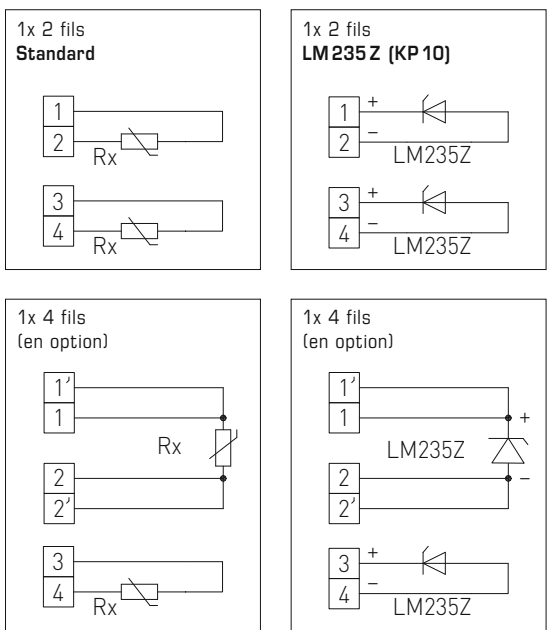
1x 2 fils
**Standard**

1
2
Rx

3
4
Rx

1x 2 fils
**LM 235 Z (KP 10)**

1 +
2 –
LM235Z

3 +
4 –
LM235Z

1x 4 fils
(en option)

1'
1
Rx
2
2'

3
4
Rx

1x 4 fils
(en option)

1'
1
+
LM235Z
2
2'
–

3 +
4 –
LM235Z